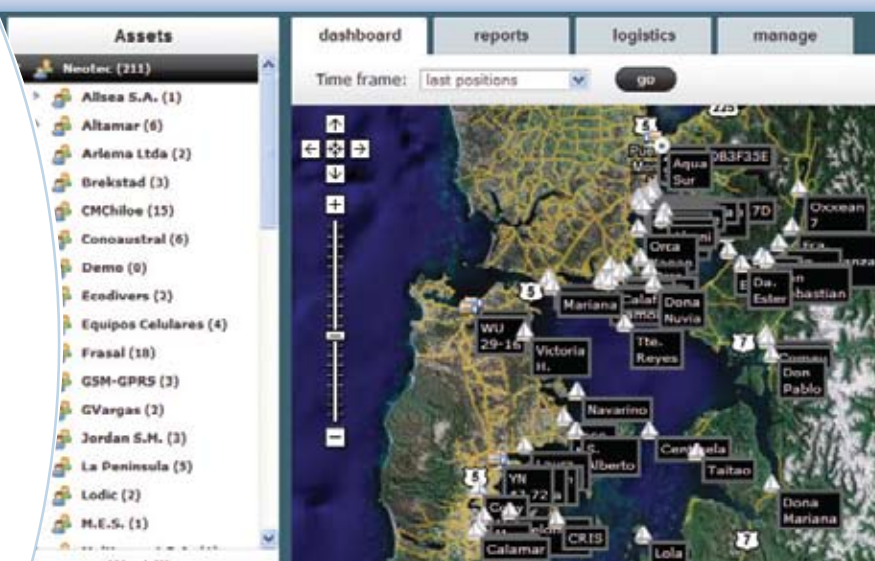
Assets

Neotec (211)
Allsea S.A. (1)
Altamar (6)
Arlema Ltda (2)
Brekstad (3)
CMChiloe (15)
Conoaustral (6)
Demo (0)
Ecodivers (2)
Equipos Celulares (4)
Frasal (18)
GSM-GPRS (3)
GVargas (3)
Jordan S.H. (3)
La Peninsula (5)
Lodic (2)
M.E.S. (1)

dashboard | reports | logistics | manage

Time frame: last positions go

225
Aqua Sur
0B3F35E
7D
Oxxean 7
Orca
Da. Ester
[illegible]bastian
5
Mariana
Calaf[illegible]
Dona Nuvia
WU 29-16
Victoria H.
Tte. Reyes
7
Don Pablo
Navarino
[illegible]lberto
Centella
Taitao
YN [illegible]72
Dona Mariana
CRIS
Calamar
Lola
7